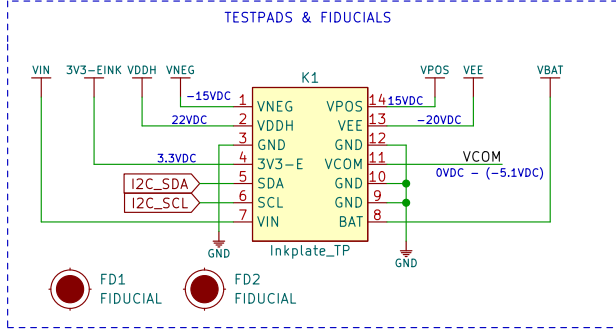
TESTPADS & FIDUCIALS

VIN 3V3-EINK VDDH VNEG VPOS VEE VBAT

K1

-15VDC 1 VNEG VPOS 14 15VDC
22VDC 2 VDDH VEE 13 -20VDC
3 GND GND 12
3.3VDC 4 3V3-E VCOM 11 VCOM
0VDC - (-5.1VDC)
I2C_SDA 5 SDA GND 10
I2C_SCL 6 SCL GND 9
7 VIN BAT 8

GND Inkplate_TP GND

FD1 FIDUCIAL FD2 FIDUCIAL